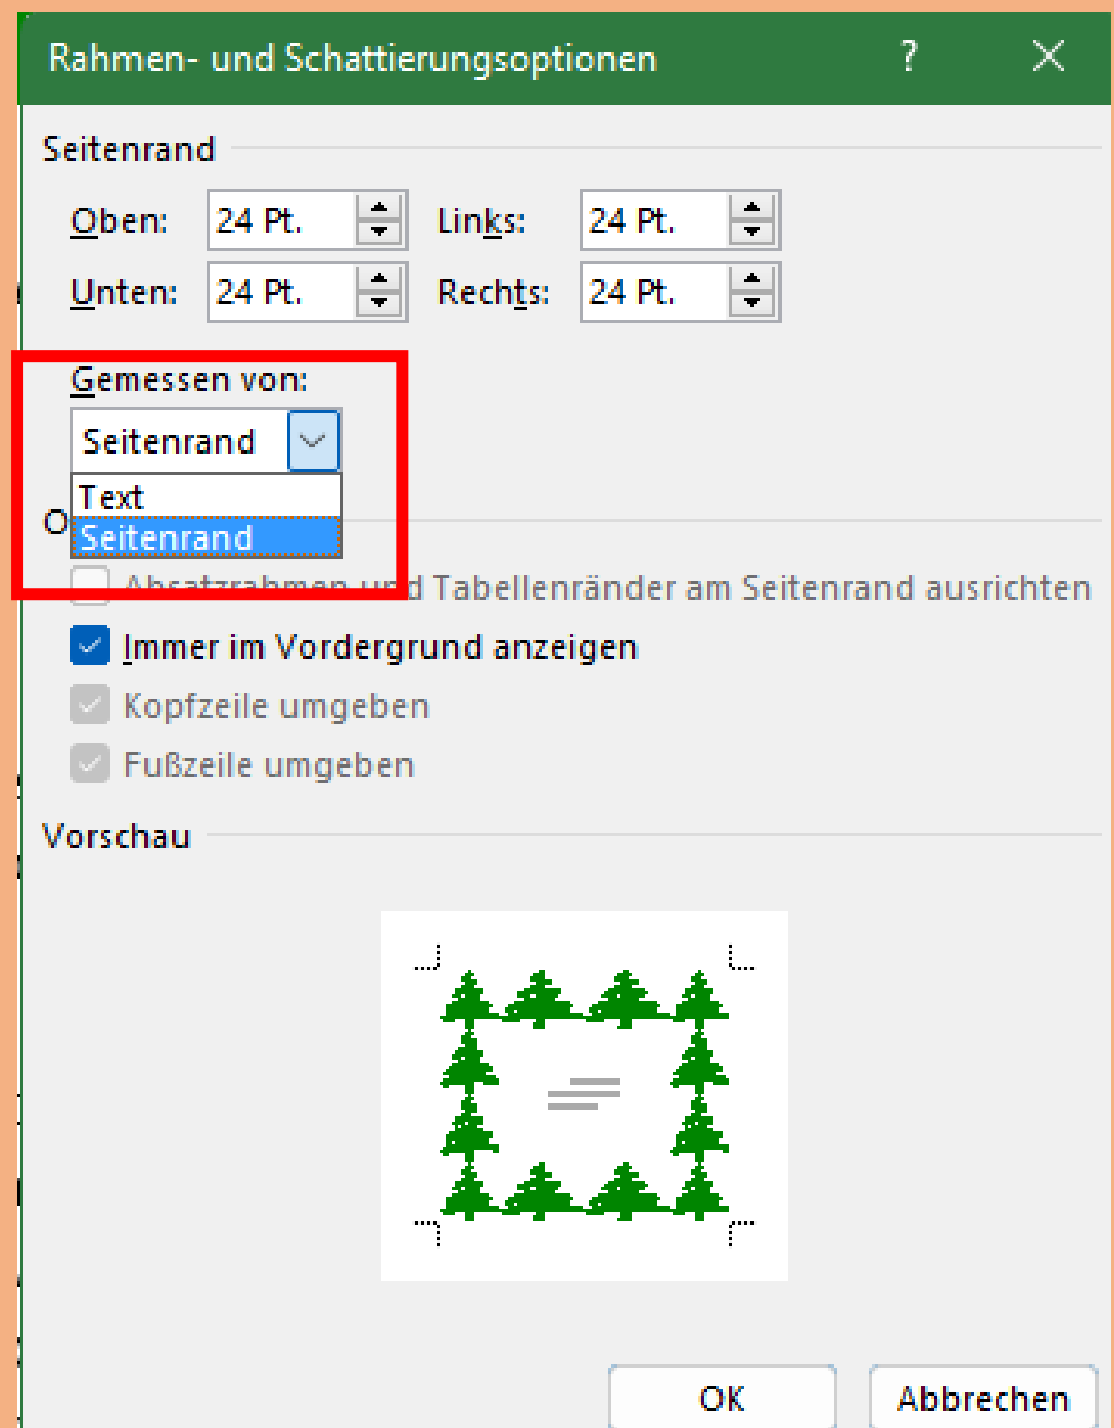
Rahmen- und Schattierungsoptionen ? ×

Seitenrand

Oben: 24 Pt.
Links: 24 Pt.
Unten: 24 Pt.
Rechts: 24 Pt.

Gemessen von:
Seitenrand
Text
Seitenrand

O

Absatzrahmen und Tabellenränder am Seitenrand ausrichten
Immer im Vordergrund anzeigen
Kopfzeile umgeben
Fußzeile umgeben

Vorschau

OK
Abbrechen